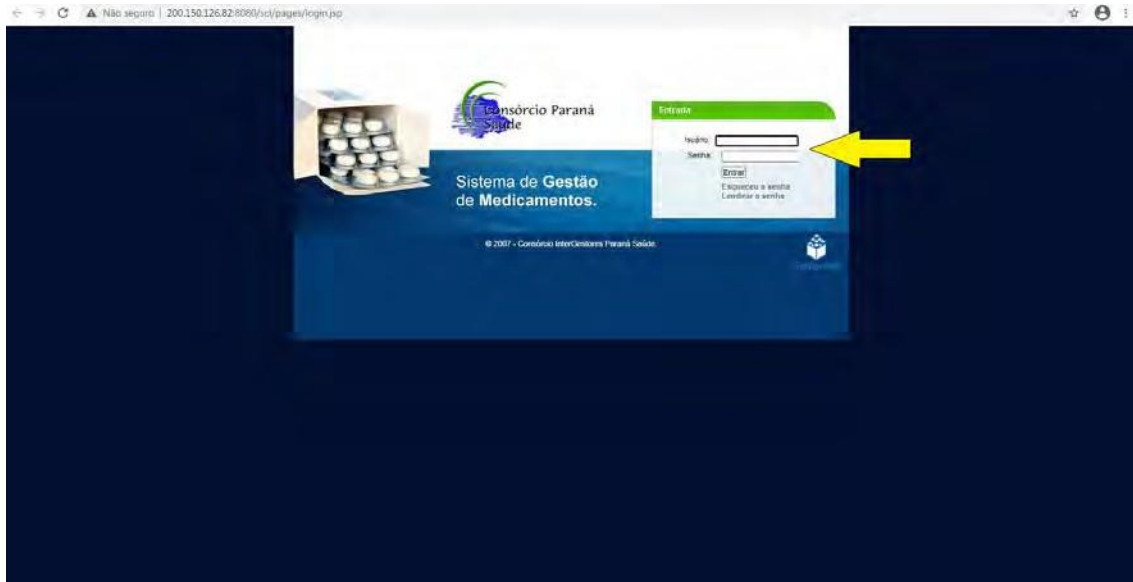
Não seguro | 200.150.126.82:8080/sci/pages/login.jsp

Consórcio Paraná Saúde

Sistema de Gestão de Medicamentos.

Entrada

Usuário:
Senha:
Entrar
Esqueceu a senha
Lembrar a senha

© 2007 - Consórcio InterGestores Paraná Saúde

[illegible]